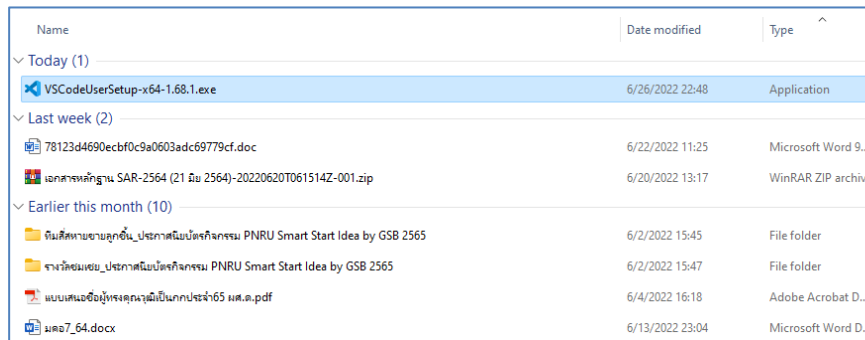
| Name | Date modified | Type |
|---|---|---|
| Today (1) | | |
| VSCodeUserSetup-x64-1.68.1.exe | 6/26/2022 22:48 | Application |
| Last week (2) | | |
| 78123d4690ecbf0c9a0603adc69779cf.doc | 6/22/2022 11:25 | Microsoft Word 9.. |
| เอกสารหลักฐาน SAR-2564 (21 มิย 2564)-20220620T061514Z-001.zip | 6/20/2022 13:17 | WinRAR ZIP archiv |
| Earlier this month (10) | | |
| ทีมสีสหายขายลูกชิ้น_ประกาศนียบัตรกิจกรรม PNRU Smart Start Idea by GSB 2565 | 6/2/2022 15:45 | File folder |
| รางวัลชมเชย_ประกาศนียบัตรกิจกรรม PNRU Smart Start Idea by GSB 2565 | 6/2/2022 15:47 | File folder |
| แบบเสนอชื่อผู้ทรงคุณวุฒิเป็นกกประจำ65 ผส.ด.pdf | 6/4/2022 16:18 | Adobe Acrobat D.. |
| มคอ7_64.docx | 6/13/2022 23:04 | Microsoft Word D.. |